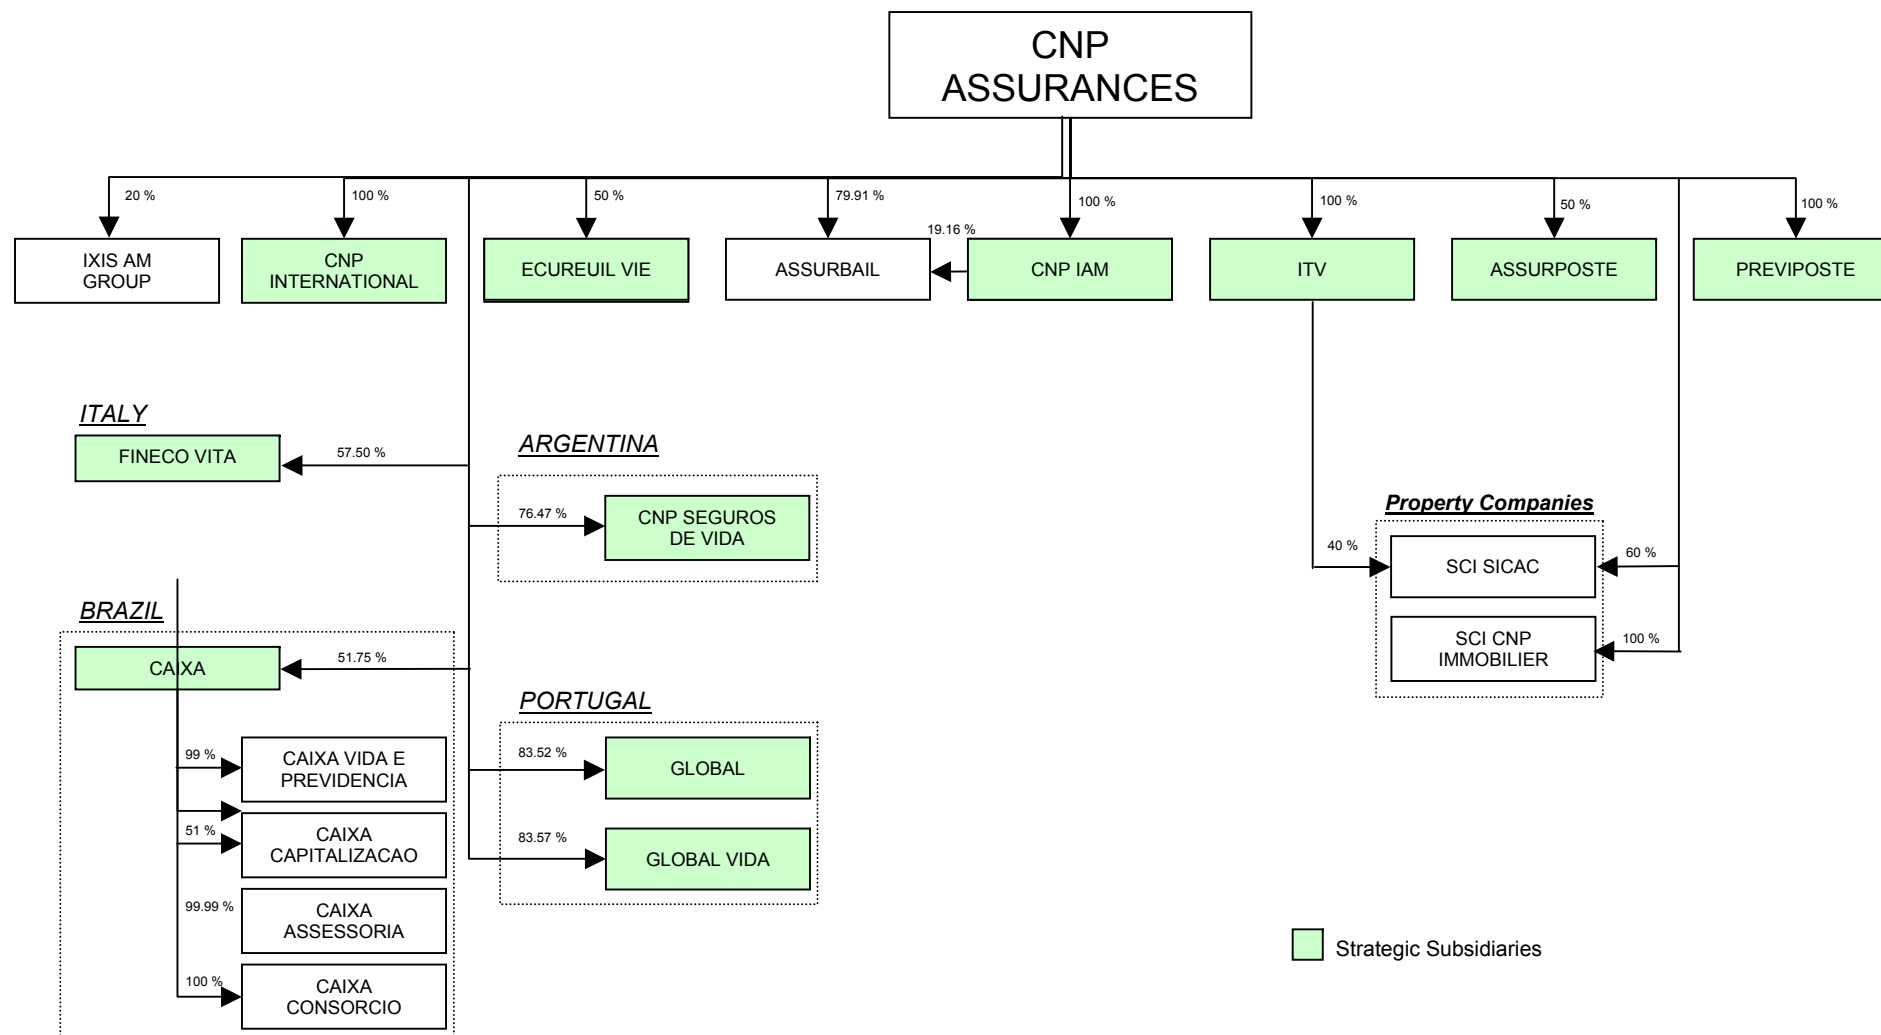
CNP ASSURANCES

20 %
IXIS AM GROUP

100 %
CNP INTERNATIONAL

50 %
ECUREUIL VIE

79.91 %
ASSURBAIL

19.16 %

100 %
CNP IAM

100 %
ITV

50 %
ASSURPOSTE

100 %
PREVIPOSTE

ITALY
57.50 %
FINECO VITA

ARGENTINA
76.47 %
CNP SEGUROS DE VIDA

Property Companies
40 %
SCI SICAC
60 %
SCI CNP IMMOBILIER
100 %

BRAZIL
51.75 %
CAIXA

99 %
CAIXA VIDA E PREVIDENCIA

51 %
CAIXA CAPITALIZACAO

99.99 %
CAIXA ASSESSORIA

100 %
CAIXA CONSORCIO

PORTUGAL
83.52 %
GLOBAL

83.57 %
GLOBAL VIDA

Strategic Subsidiaries